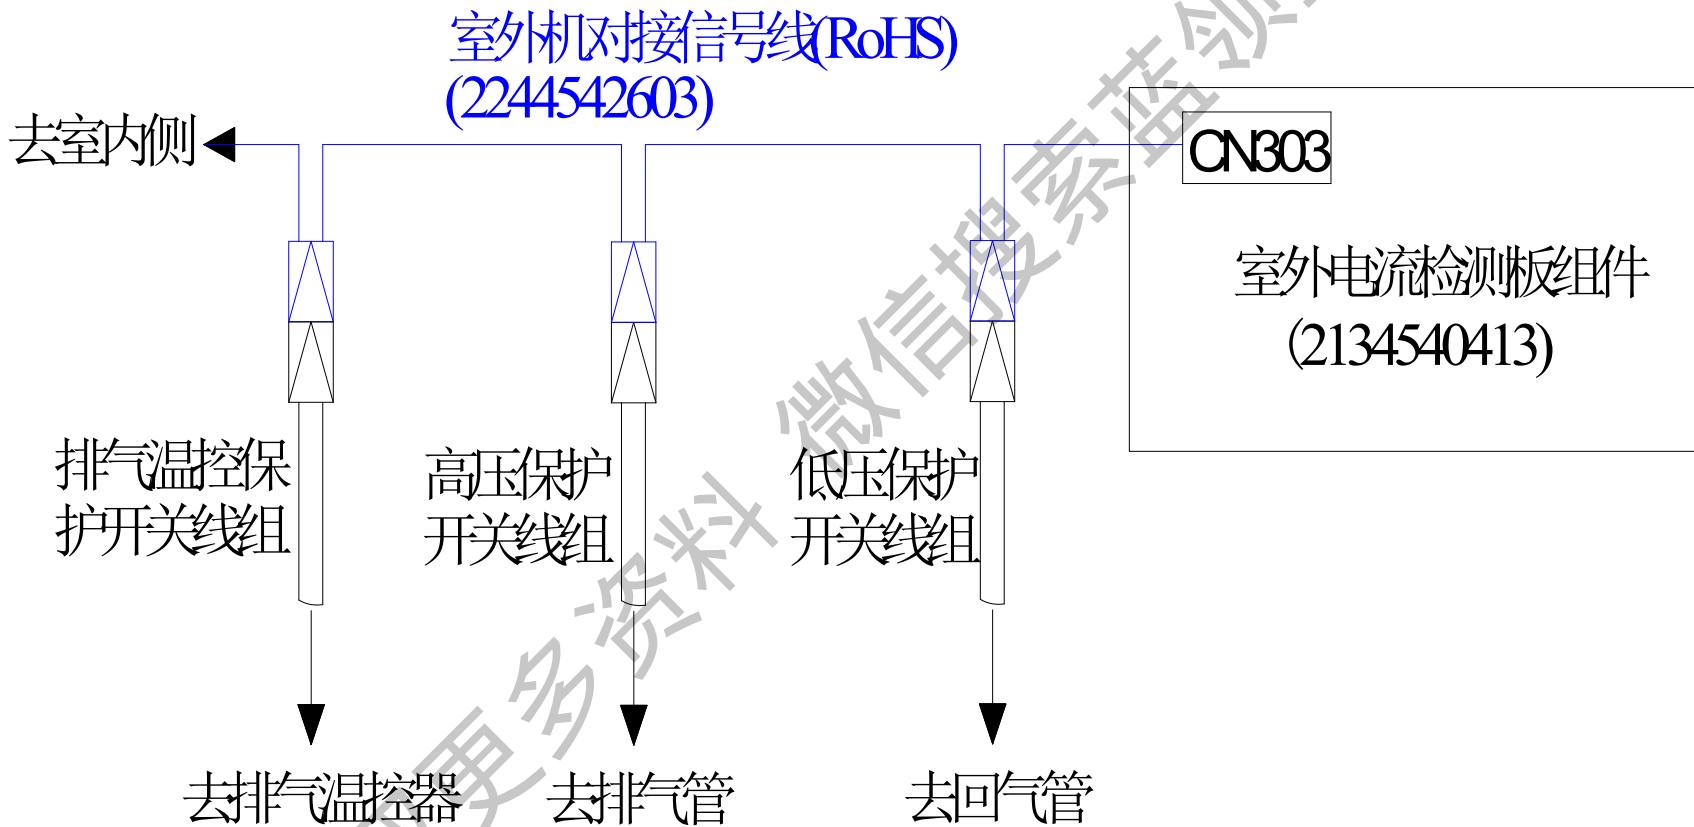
室外机对接信号线(RoHS)
(2244542603)

去室内侧

CN303

室外电流检测板组件
(2134540413)

排气温控保护开关线组

高压保护开关线组

低压保护开关线组

去排气温控器

去排气管

去回气管

更多资料 微信搜索蓝领